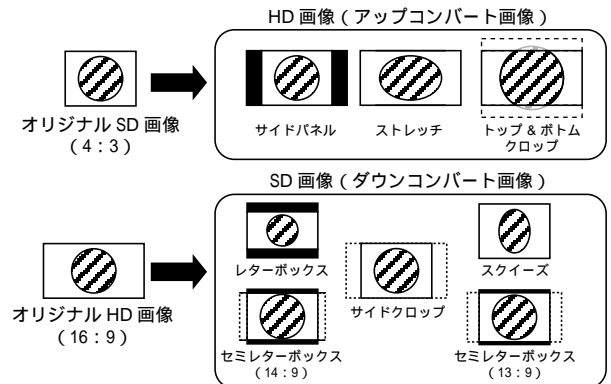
HD 画像（アップコンバート画像）

オリジナル SD 画像
（4：3）

サイドパネル

ストレッチ

トップ & ボトム
クロップ

SD 画像（ダウンコンバート画像）

オリジナル HD 画像
（16：9）

レターボックス

スクイーズ

サイドクロップ

セミレターボックス
（14：9）

セミレターボックス
（13：9）